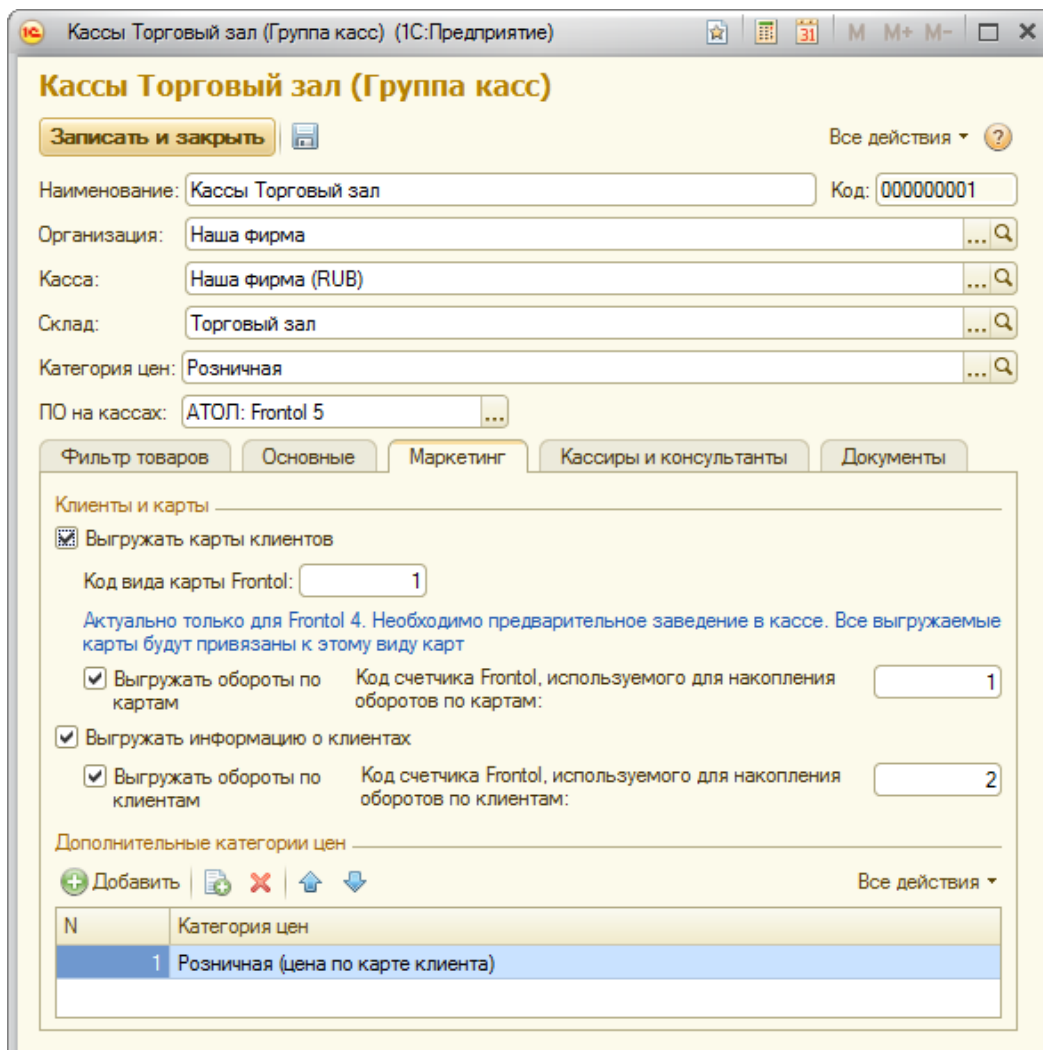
Кассы Торговый зал (Группа касс) (1С:Предприятие)

M M+ M-

Кассы Торговый зал (Группа касс)

Записать и закрыть

Все действия ▾ ?

Наименование: Кассы Торговый зал

Код: 000000001

Организация: Наша фирма

Касса: Наша фирма (RUB)

Склад: Торговый зал

Категория цен: Розничная

ПО на кассах: АТОЛ: Frontol 5

Фильтр товаров | Основные | Маркетинг | Кассиры и консультанты | Документы

Клиенты и карты

Выгружать карты клиентов

Код вида карты Frontol: 1

Актуально только для Frontol 4. Необходимо предварительное заведение в кассе. Все выгружаемые карты будут привязаны к этому виду карт

Выгружать обороты по картам

Код счетчика Frontol, используемого для накопления оборотов по картам: 1

Выгружать информацию о клиентах

Выгружать обороты по клиентам

Код счетчика Frontol, используемого для накопления оборотов по клиентам: 2

Дополнительные категории цен

Добавить

Все действия ▾

| N | Категория цен |
|---|---|
| 1 | Розничная (цена по карте клиента) |